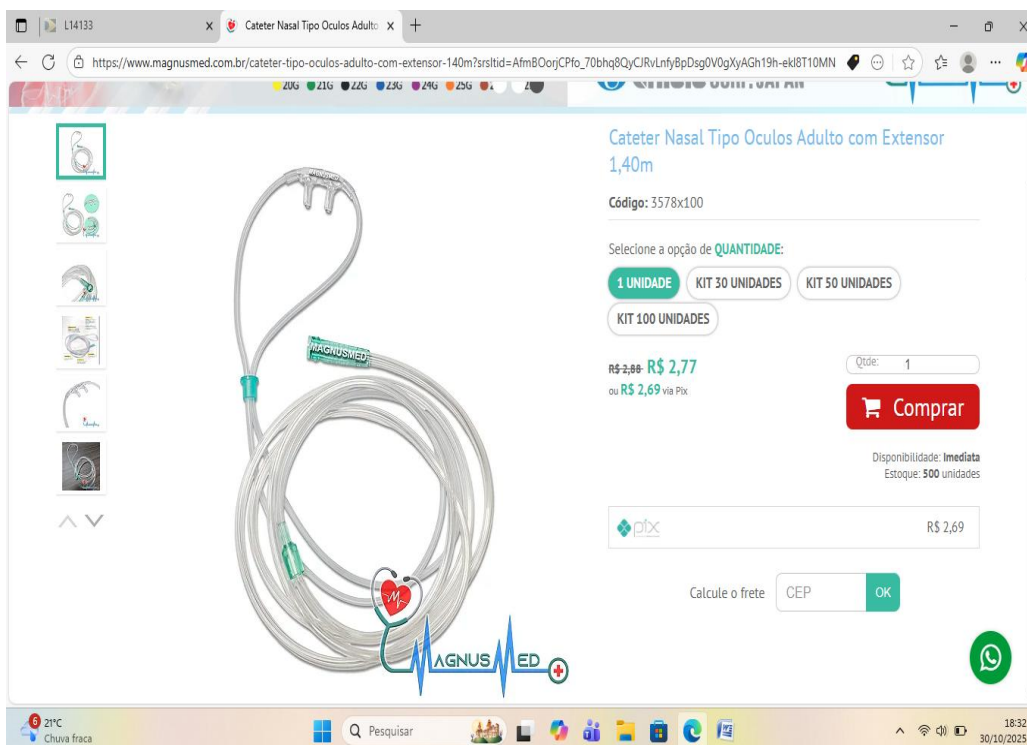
L14133

Cateter Nasal Tipo Oculos Adulto

https://www.magnusmed.com.br/cateter-tipo-oculos-adulto-com-extensor-140m?srsltid=AfmBOorjCPfo_70bhq8QyCJRvLnfyBpDsg0V0gXyAGh19h-ekl8T10MN

20G 21G 22G 23G 24G 25G

Cateter Nasal Tipo Oculos Adulto com Extensor 1,40m

Código: 3578x100

Selecione a opção de QUANTIDADE:

1 UNIDADE
KIT 30 UNIDADES
KIT 50 UNIDADES
KIT 100 UNIDADES

R$ 2,88 R$ 2,77
ou R$ 2,69 via Pix

Qtde: 1

Comprar

Disponibilidade: Imediata
Estoque: 500 unidades

pix R$ 2,69

Calcule o frete CEP OK

MAGNUSMED

MAGNUSMED

21°C
Chuva fraca

Pesquisar

18:32
30/10/2025